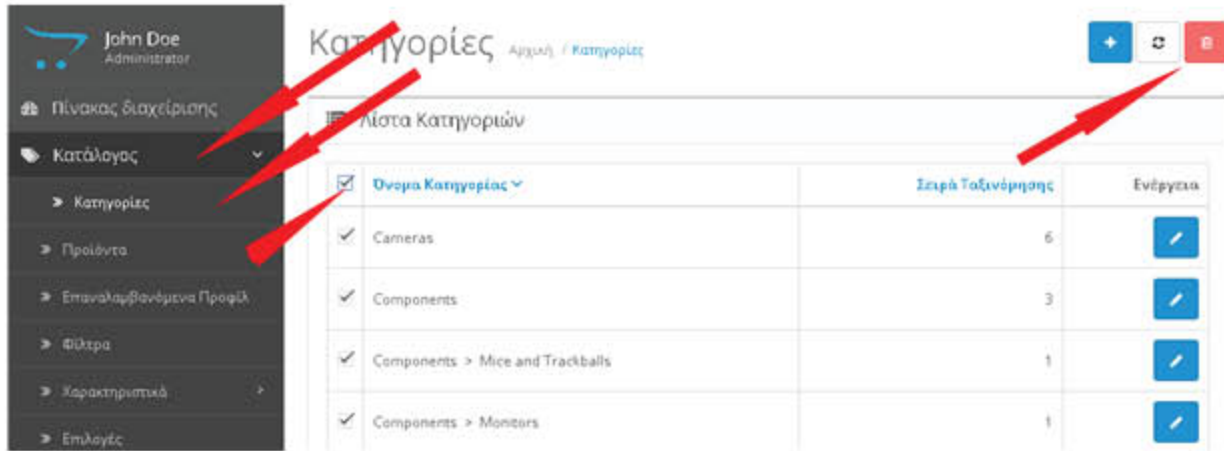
John Doe
Administrator

Πίνακας διαχείρισης
Κατάλογος
Κατηγορίες
Προϊόντα
Επαναλαμβανόμενα Προφίλ
Φίλτρα
Χαρακτηριστικά
Επιλογές

Κατηγορίες Αρχική / Κατηγορίες

Λίστα Κατηγοριών

| | Όνομα Κατηγορίας | Σειρά Ταξινόμησης | Ενέργεια |
|---|---|---|---|
| ✓ | Cameras | 6 | |
| ✓ | Components | 3 | |
| ✓ | Components > Mice and Trackballs | 1 | |
| ✓ | Components > Monitors | 1 | |